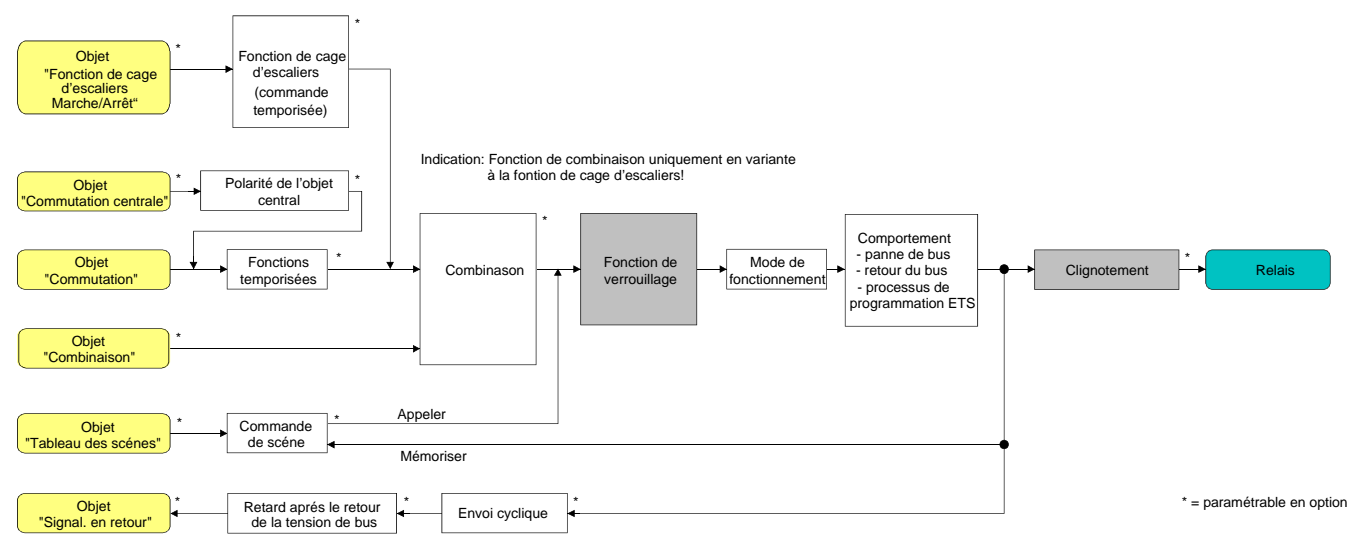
Objet "Fonction de cage d'escaliers Marche/Arrêt" *

Fonction de cage d'escaliers (commande temporisée) *

Indication: Fonction de combinaison uniquement en variante à la fontion de cage d'escaliers!

Objet "Commutation centrale" *

Polarité de l'objet central *

Objet "Commutation"

Fonctions temporisées *

Combinason *

Fonction de verrouillage

Mode de fonctionnement

Comportement
- panne de bus
- retour du bus
- processus de programmation ETS

Clignotement *

Relais

Objet "Combinaison" *

Objet "Tableau des scénes" *

Commande de scéne *

Appeler

Mémoriser

Objet "Signal. en retour" *

Retard aprés le retour de la tension de bus *

Envoi cyclique *

* = paramétrable en option